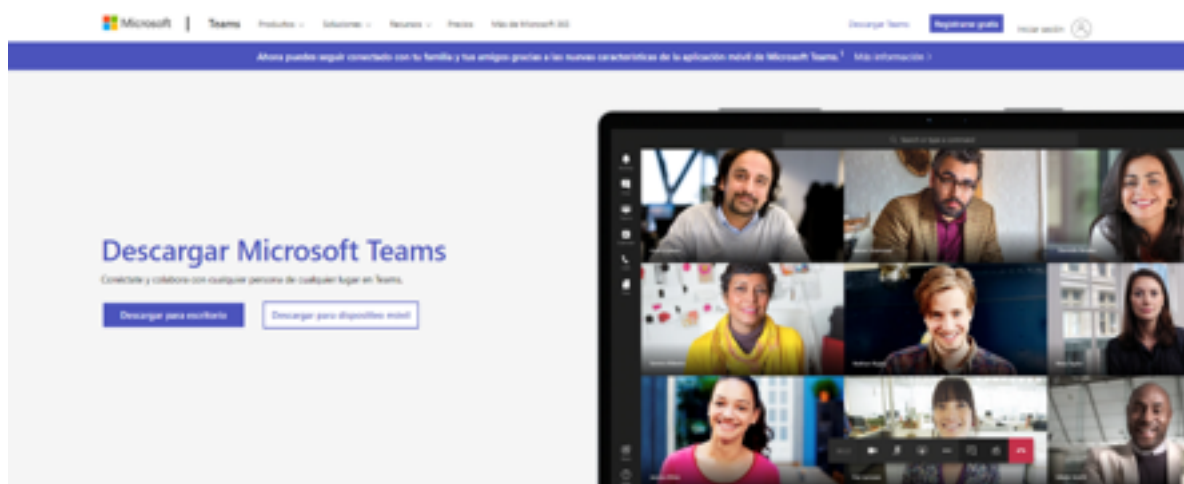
Microsoft | Teams Productos ⌄ Soluciones ⌄ Recursos ⌄ Precios Más de Microsoft 365

Descargar Teams Registrarse gratis Iniciar sesión

Ahora puedes seguir conectado con tu familia y tus amigos gracias a las nuevas características de la aplicación móvil de Microsoft Teams.¹ Más información >

Descargar Microsoft Teams

Conéctate y colabora con cualquier persona de cualquier lugar en Teams.

Descargar para escritorio

Descargar para dispositivo móvil

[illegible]